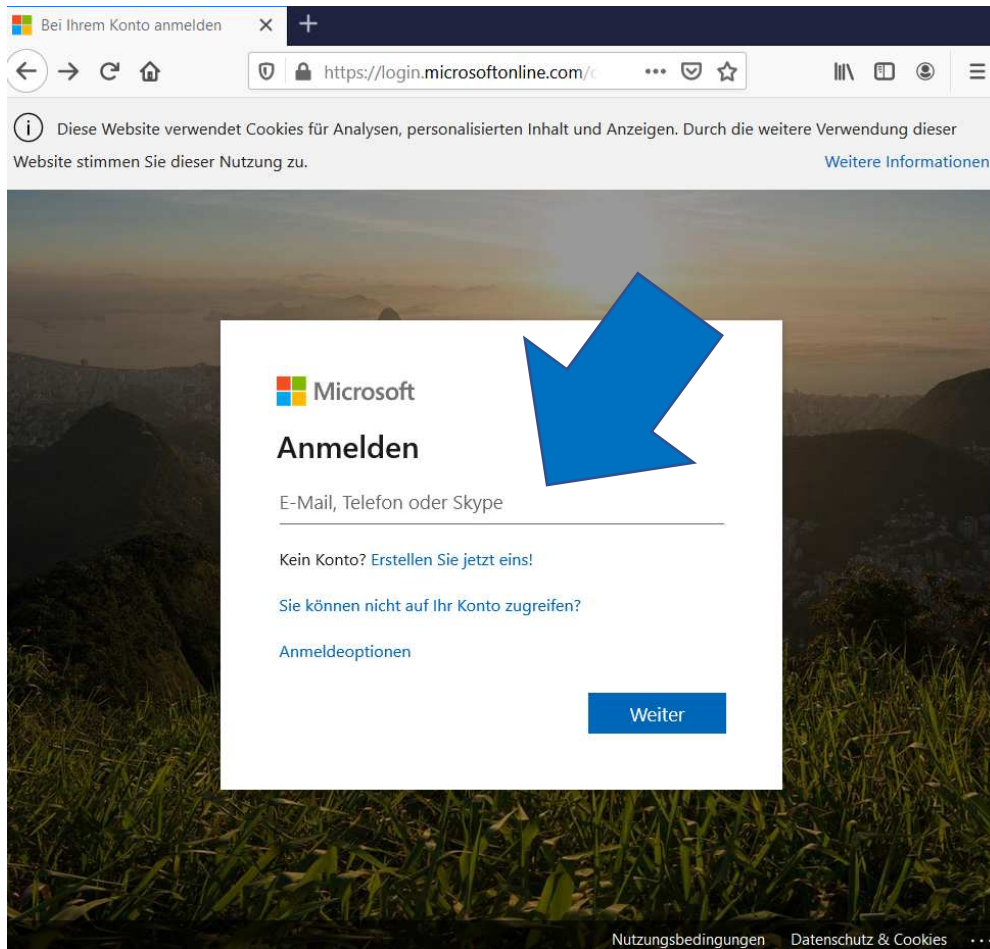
Bei Ihrem Konto anmelden ×

https://login.microsoftonline.com/

Diese Website verwendet Cookies für Analysen, personalisierten Inhalt und Anzeigen. Durch die weitere Verwendung dieser Website stimmen Sie dieser Nutzung zu.

Weitere Informationen

Microsoft

Anmelden

E-Mail, Telefon oder Skype

Kein Konto? Erstellen Sie jetzt eins!

Sie können nicht auf Ihr Konto zugreifen?

Anmeldeoptionen

Weiter

Nutzungsbedingungen Datenschutz & Cookies